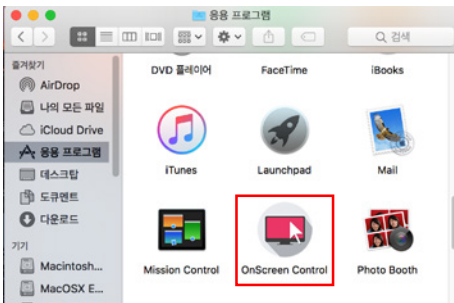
응용 프로그램

검색

즐겨찾기

AirDrop

나의 모든 파일

iCloud Drive

응용 프로그램

데스크탑

도큐멘트

다운로드

기기

Macintosh...

MacOSX E...

DVD 플레이어

FaceTime

iBooks

iTunes

Launchpad

Mail

Mission Control

OnScreen Control

Photo Booth